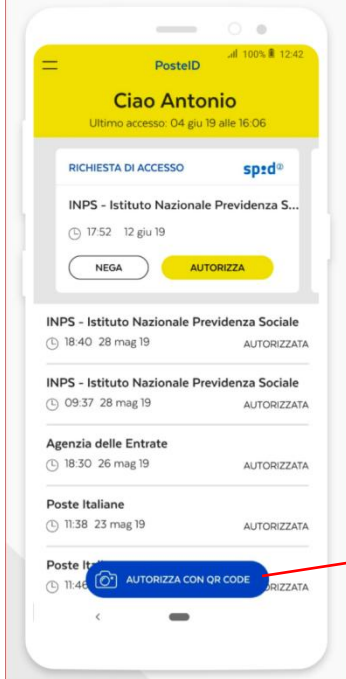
100% 12:42

PosteID

Ciao Antonio

Ultimo accesso: 04 giu 19 alle 16:06

RICHIESTA DI ACCESSO

spid

INPS - Istituto Nazionale Previdenza S...

17:52 12 giu 19

NEGA

AUTORIZZA

INPS - Istituto Nazionale Previdenza Sociale

18:40 28 mag 19

AUTORIZZATA

INPS - Istituto Nazionale Previdenza Sociale

09:37 28 mag 19

AUTORIZZATA

Agenzia delle Entrate

18:30 26 mag 19

AUTORIZZATA

Poste Italiane

11:38 23 mag 19

AUTORIZZATA

Poste It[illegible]

11:46 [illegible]

AUTORIZZA CON QR CODE

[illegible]RIZZATA